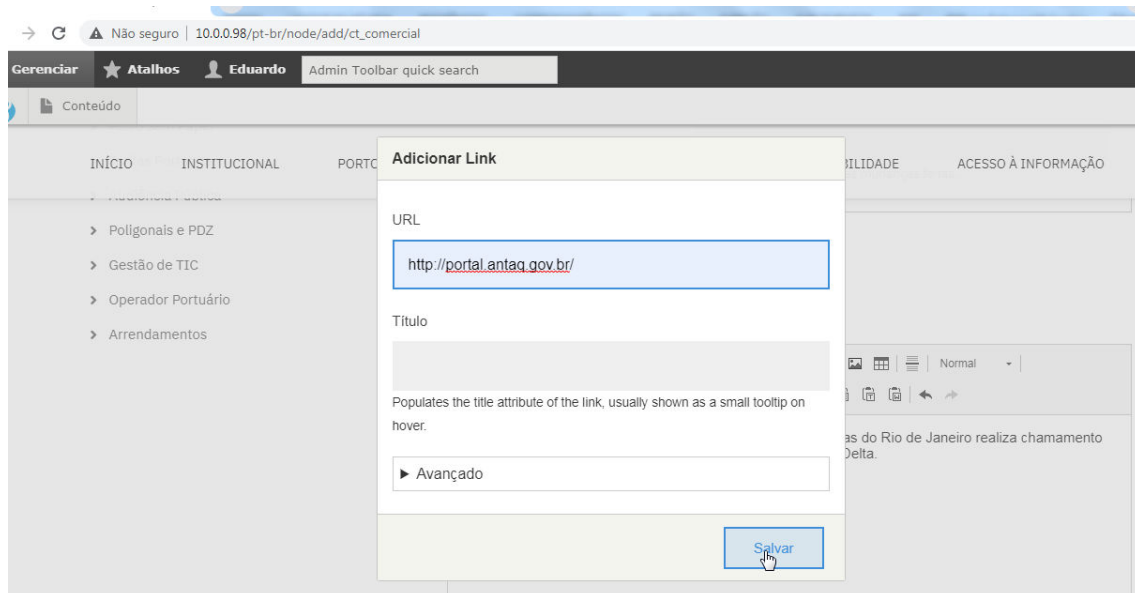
Não seguro | 10.0.0.98/pt-br/node/add/ct_comercial

Gerenciar Atalhos Eduardo Admin Toolbar quick search

Conteúdo

INÍCIO INSTITUCIONAL PORTC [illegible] BILIDADE ACESSO À INFORMAÇÃO

> Poligonais e PDZ
> Gestão de TIC
> Operador Portuário
> Arrendamentos

Adicionar Link

URL

http://portal.antaq.gov.br/

Título

Populates the title attribute of the link, usually shown as a small tooltip on hover.

▶ Avançado

Salvar

Normal

as do Rio de Janeiro realiza chamamento Delta.